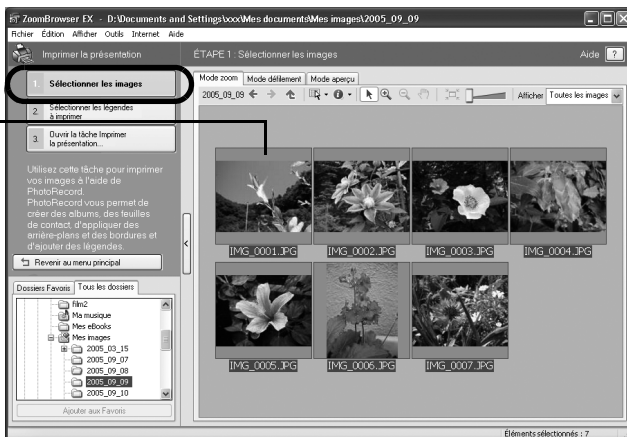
ZoomBrowser EX - D:\Documents and Settings\xxx\Mes documents\Mes images\2005_09_09

Fichier Édition Afficher Outils Internet Aide

Imprimer la présentation

ÉTAPE 1 : Sélectionner les images

Aide ?

1. Sélectionner les images

2. Sélectionner les légendes à imprimer

3. Ouvrir la tâche Imprimer la présentation...

Utilisez cette tâche pour imprimer vos images à l'aide de PhotoRecord. PhotoRecord vous permet de créer des albums, des feuilles de contact, d'appliquer des arrière-plans et des bordures et d'ajouter des légendes.

Revenir au menu principal

Dossiers Favoris | Tous les dossiers

film2
Ma musique
Mes eBooks
Mes images
2005_03_15
2005_09_07
2005_09_08
2005_09_09
2005_09_10

Ajouter aux Favoris

Mode zoom | Mode défilement | Mode aperçu

2005_09_09

Afficher Toutes les images

IMG_0001.JPG
IMG_0002.JPG
IMG_0003.JPG
IMG_0004.JPG
IMG_0005.JPG
IMG_0006.JPG
IMG_0007.JPG

Éléments sélectionnés : 7